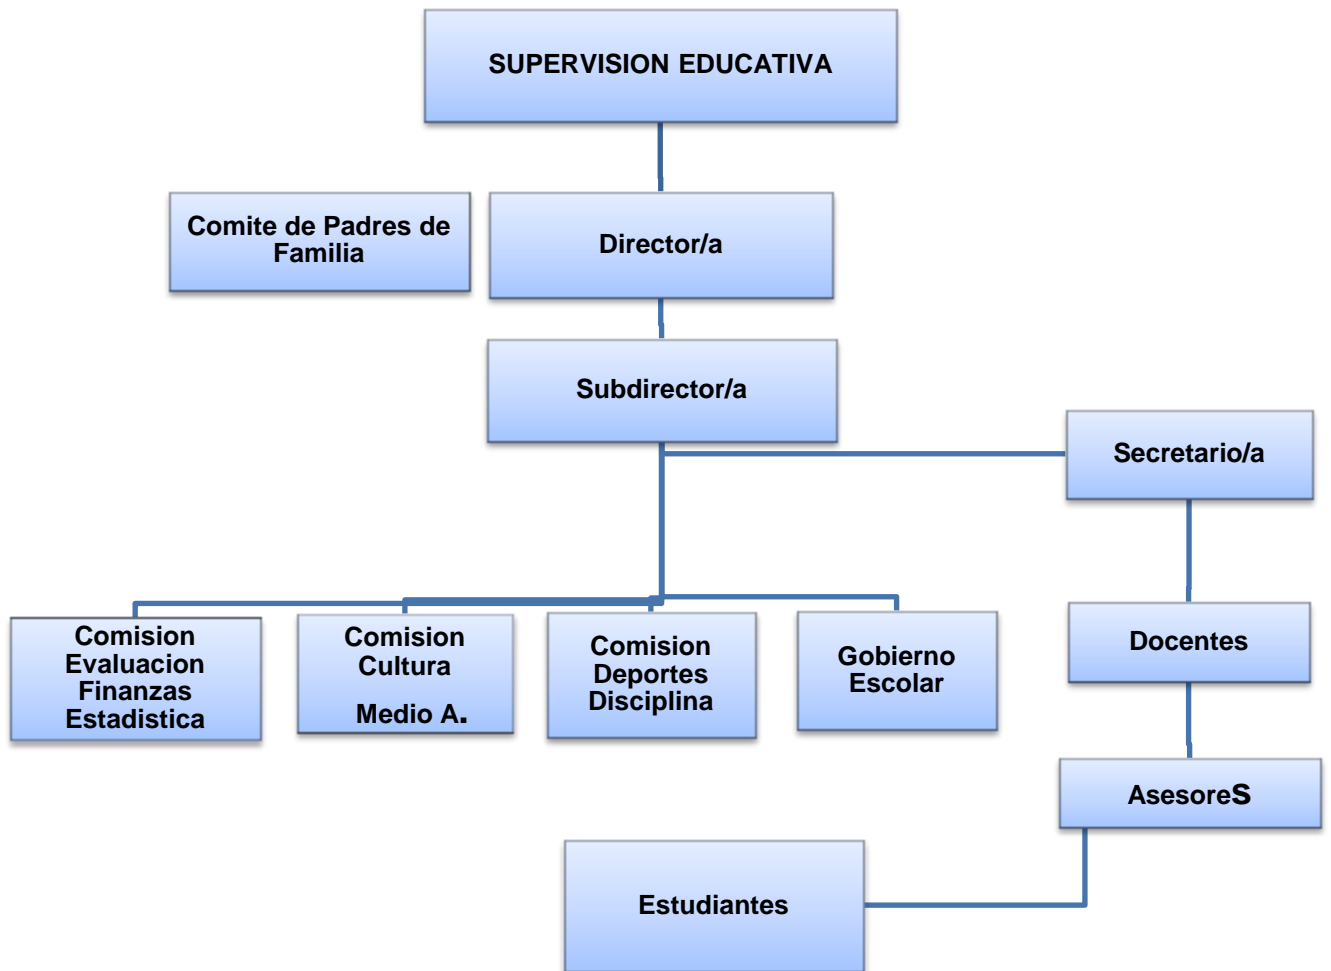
SUPERVISION EDUCATIVA

Comite de Padres de Familia

Director/a

Subdirector/a

Secretario/a

Comision Evaluacion Finanzas Estadistica

Comision Cultura

Medio A.

Comision Deportes Disciplina

Gobierno Escolar

Docentes

AsesoreS

Estudiantes